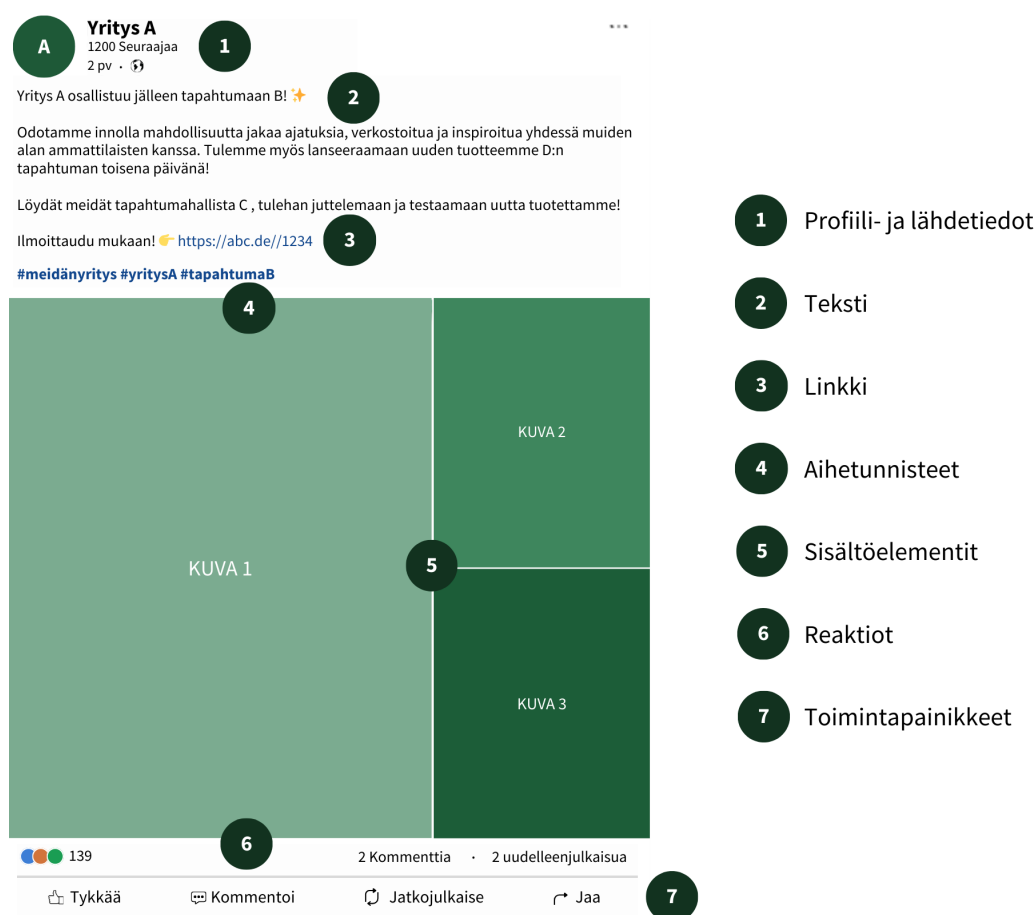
A
Yritys A
1200 Seuraajaa
2 pv •
1
•••

Yritys A osallistuu jälleen tapahtumaan B! ✨
2

Odotamme innolla mahdollisuutta jakaa ajatuksia, verkostoitua ja inspiroitua yhdessä muiden alan ammattilaisten kanssa. Tulemme myös lanseeraamaan uuden tuotteemme D:n tapahtuman toisena päivänä!

Löydät meidät tapahtumahallista C , tulehan juttelemaan ja testaamaan uutta tuotettamme!

Ilmoittaudu mukaan! 👉 https://abc.de//1234
3

#meidänyritys #yritysA #tapahtumaB
4

KUVA 1
5
KUVA 2
KUVA 3

139
6
2 Kommenttia • 2 uudelleenjulkaisua

Tykkää Kommentoi Jatkojulkaise Jaa
7

1 Profiili- ja lähdetiedot
2 Teksti
3 Linkki
4 Aihetunnisteet
5 Sisältöelementit
6 Reaktiot
7 Toimintapainikkeet